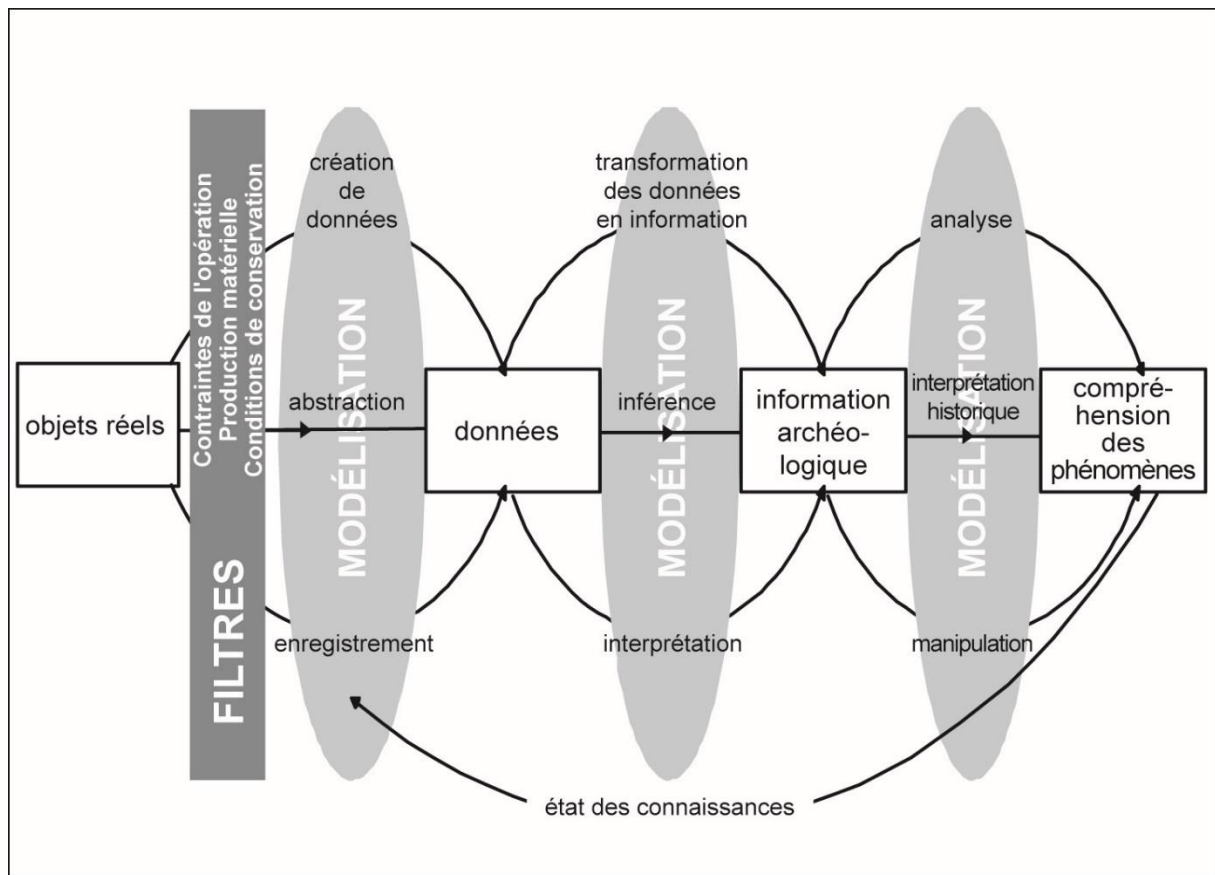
objets réels

Contraintes de l'opération
Production matérielle
Conditions de conservation

FILTRES

création de données

MODÉLISATION

abstraction

enregistrement

données

transformation des données en information

MODÉLISATION

inférence

interprétation

information archéologique

analyse

MODÉLISATION

interprétation historique

manipulation

compréhension des phénomènes

état des connaissances